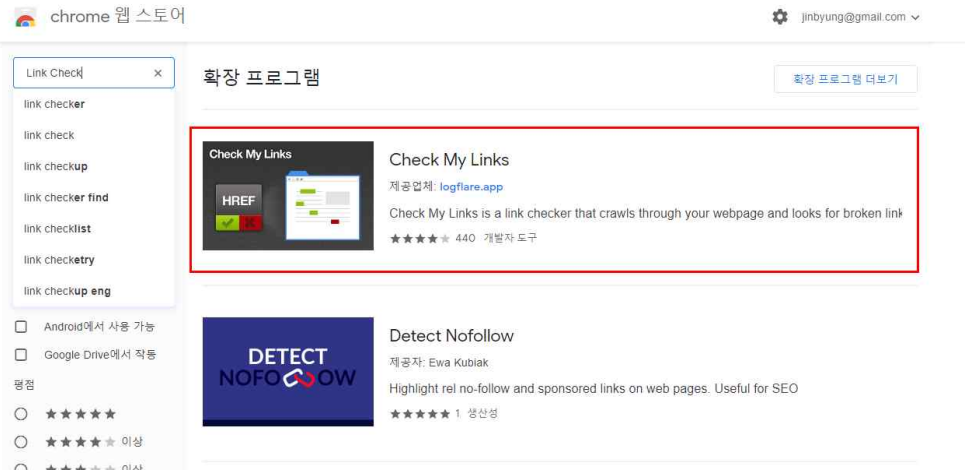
chrome 웹 스토어

jinbyung@gmail.com

Link Check ×

link checker

link check

link checkup

link checker find

link checklist

link checketry

link checkup eng

Android에서 사용 가능

Google Drive에서 작동

평점

★★★★★

★★★★★ 이상

★★★★★ 이상

확장 프로그램

확장 프로그램 더보기

Check My Links

HREF

Check My Links

제공업체: logflare.app

Check My Links is a link checker that crawls through your webpage and looks for broken link

★★★★★ 440 개발자 도구

DETECT NOFOLLOW

Detect Nofollow

제공자: Ewa Kubiak

Highlight rel no-follow and sponsored links on web pages. Useful for SEO

★★★★★ 1 생산성